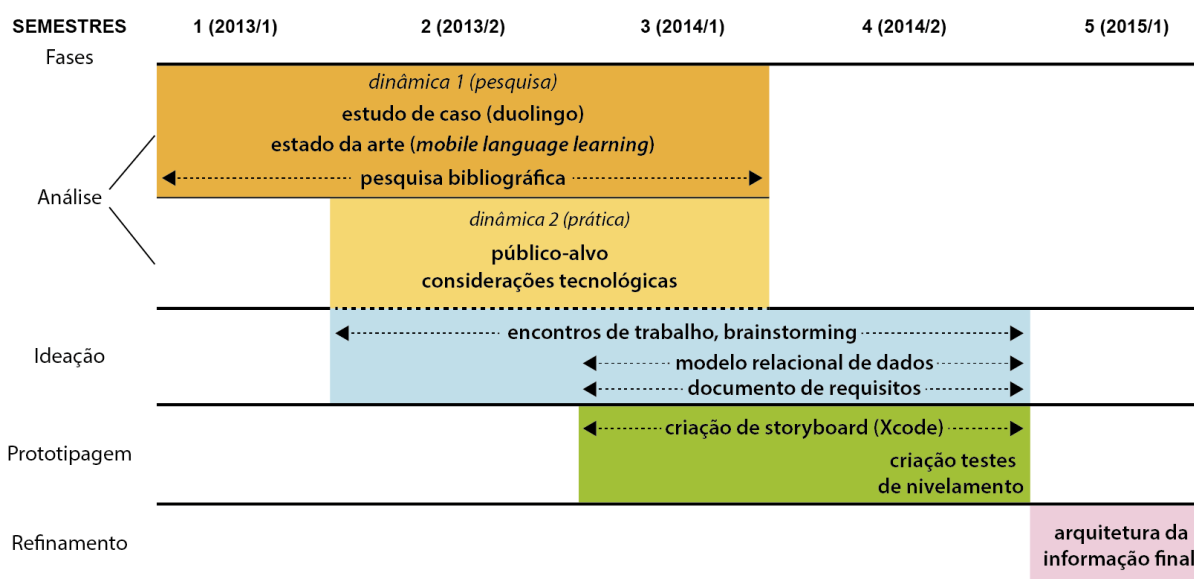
| SEMESTRES | 1 (2013/1) | 2 (2013/2) | 3 (2014/1) | 4 (2014/2) | 5 (2015/1) |
|---|---|---|---|---|---|

Fases

Análise

dinâmica 1 (pesquisa)
estudo de caso (duolingo)
estado da arte (*mobile language learning*)
pesquisa bibliográfica

dinâmica 2 (prática)
público-alvo
considerações tecnológicas

Ideação

encontros de trabalho, brainstorming
modelo relacional de dados
documento de requisitos

Prototipagem

criação de storyboard (Xcode)
criação testes de nivelamento

Refinamento

arquitetura da informação final